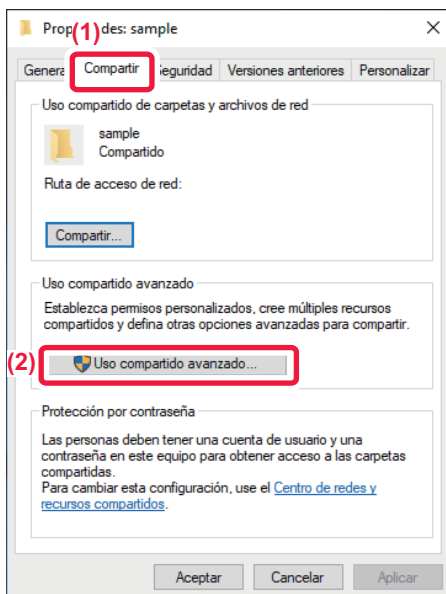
Prop (1) des: sample

Genera Compartir Seguridad Versiones anteriores Personalizar

Uso compartido de carpetas y archivos de red

sample
Compartido

Ruta de acceso de red:

Compartir...

Uso compartido avanzado

Establezca permisos personalizados, cree múltiples recursos compartidos y defina otras opciones avanzadas para compartir.

(2) Uso compartido avanzado...

Protección por contraseña

Las personas deben tener una cuenta de usuario y una contraseña en este equipo para obtener acceso a las carpetas compartidas.
Para cambiar esta configuración, use el Centro de redes y recursos compartidos.

Aceptar Cancelar Aplicar